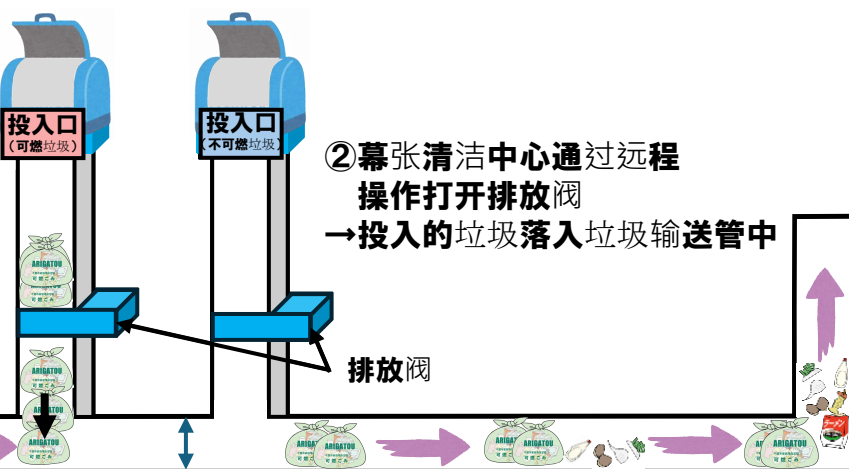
投入口
（可燃垃圾）

投入口
（不可燃垃圾）

②幕张清洁中心通过远程操作打开排放阀
→投入的垃圾落入垃圾输送管中

排放阀

ARIGATOU
可燃ごみ

ARIGATOU
可燃ごみ

ARIGATOU
可燃ごみ

ARIGATOU
可燃ごみ

ARIGATOU

ARIGATOU
可燃ごみ